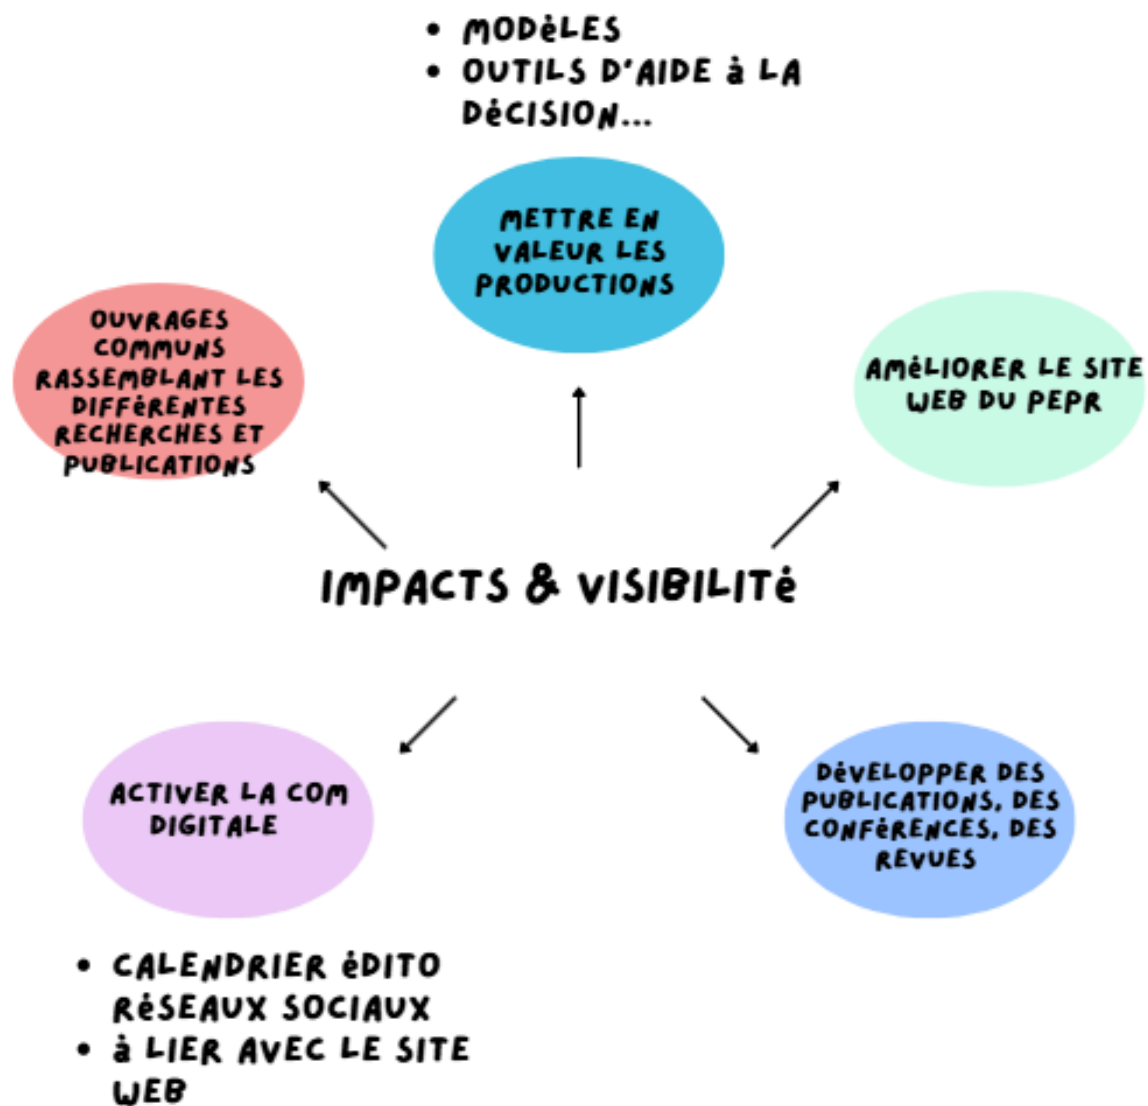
- MODèLES
- OUTILS D'AIDE à LA DéCISION...

METTRE EN VALEUR LES PRODUCTIONS

OUVRAGES COMMUNS RASSEMBLANT LES DIFFéRENTES RECHERCHES ET PUBLICATIONS

AMéLIORER LE SITE WEB DU PEPR

IMPACTS & VISIBILITé

ACTIVER LA COM DIGITALE

DéVELOPPER DES PUBLICATIONS, DES CONFéRENCES, DES REVUES

- CALENDRIER éDITO RéSEAUX SOCIAUX
- à LIER AVEC LE SITE WEB